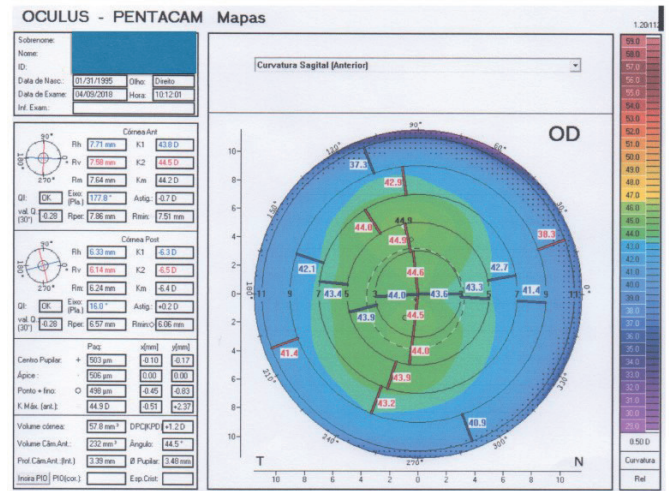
OCULUS - PENTACAM Mapas

1.20(11)

Sobrenome:
Nome:
ID:
Data de Nasc.: 01/31/1995 Olho: Direito
Data de Exame: 04/09/2018 Hora: 10:12:01
Inf. Exam.:

Córnea Ant
Rh 7.71 mm K1 43.8 D
Rv 7.58 mm K2 44.5 D
Rm 7.64 mm Km 44.2 D
QI: OK Eixo: (Pla.) 177.8° Astig.: -0.7 D
val. Q. (30°) -0.28 Rper 7.86 mm Rmin 7.51 mm

Córnea Post
Rh 6.33 mm K1 -6.3 D
Rv 6.14 mm K2 -6.5 D
Rm 6.24 mm Km -6.4 D
QI: OK Eixo: (Pla.) 16.0° Astig.: +0.2 D
val. Q. (30°) -0.28 Rper 6.57 mm Rmin 6.06 mm

| | Paq: | x[mm] | y[mm] |
|---|---|---|---|
| Centro Pupilar: + | 503 µm | -0.10 | -0.17 |
| Ápice : | 506 µm | 0.00 | 0.00 |
| Ponto + fino: O | 498 µm | -0.45 | -0.83 |
| K Máx. (ant.): | 44.9 D | -0.51 | +2.37 |

Volume córnea: 57.8 mm³ DPC(KPD) +1.2 D
Volume Câm.Ant.: 232 mm³ Ângulo: 44.5°
Prof.Câm.Ant. (Int.): 3.39 mm Ø Pupilar: 3.48 mm
Inolra PIO PIO(cor.): Esp.Crist.:

Curvatura Sagital (Anterior)

OD

90° 120° 60° 150° 30° 180° 0° 210° 330° 240° 300° 270°

37.3 42.9 38.3 44.9 44.9 44.9 42.1 44.6 42.7 43.4 44.0 43.6 43.3 41.4 43.9 44.5 44.0 41.4 43.9 43.2 40.9

10 8 6 4 2 0 2 4 6 8 10

T N

59.0 58.0 57.0 56.0 55.0 54.0 53.0 52.0 51.0 50.0 49.0 48.0 47.0 46.0 45.0 44.0 43.0 42.0 41.0 40.0 39.0 38.0 37.0 36.0 35.0 34.0 33.0 32.0 31.0 30.0 29.0

0.50 D
Curvatura
Rel